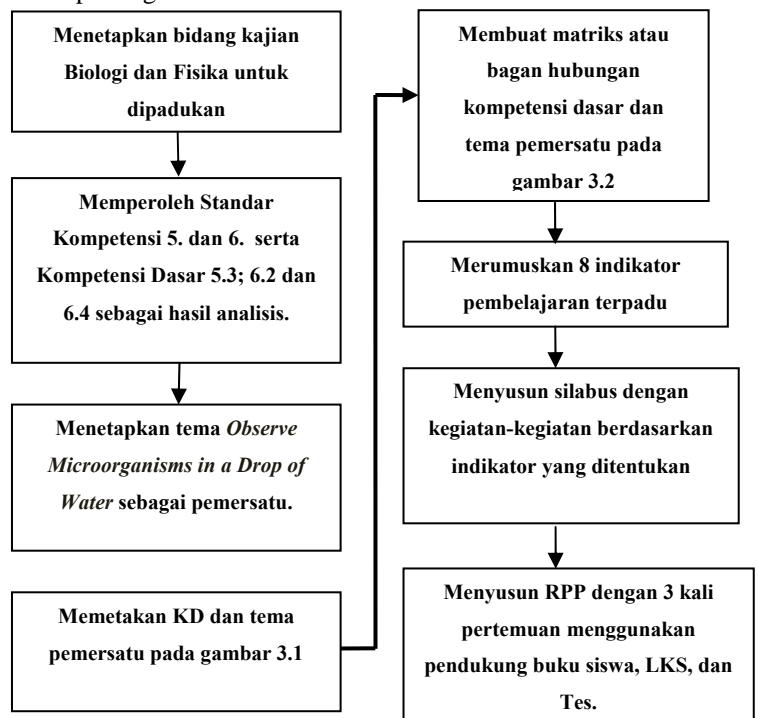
Menetapkan bidang kajian Biologi dan Fisika untuk dipadukan

Memperoleh Standar Kompetensi 5. dan 6. serta Kompetensi Dasar 5.3; 6.2 dan 6.4 sebagai hasil analisis.

Menetapkan tema *Observe Microorganisms in a Drop of Water* sebagai pemersatu.

Memetakan KD dan tema pemersatu pada gambar 3.1

Membuat matriks atau bagan hubungan kompetensi dasar dan tema pemersatu pada gambar 3.2

Merumuskan 8 indikator pembelajaran terpadu

Menyusun silabus dengan kegiatan-kegiatan berdasarkan indikator yang ditentukan

Menyusun RPP dengan 3 kali pertemuan menggunakan pendukung buku siswa, LKS, dan Tes.